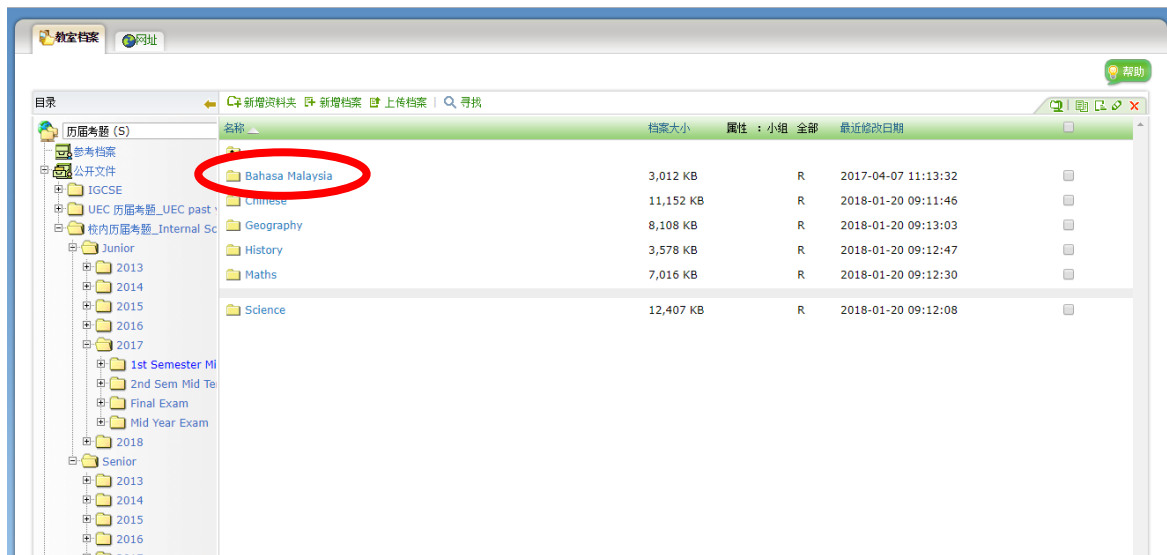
教室档案 网址

帮助

目录

新增资料夹 新增档案 上传档案 | 寻找

历届考题 (S)
参考档案
公开文件
IGCSE
UEC 历届考题_UEC past
校内历届考题_Internal Sc
Junior
2013
2014
2015
2016
2017
1st Semester Mi
2nd Sem Mid Te
Final Exam
Mid Year Exam
2018
Senior
2013
2014
2015
2016

| 名称 | 档案大小 | 属性 : 小组 全部 | 最近修改日期 | |
|---|---|---|---|---|
| Bahasa Malaysia | 3,012 KB | R | 2017-04-07 11:13:32 | |
| Chinese | 11,152 KB | R | 2018-01-20 09:11:46 | |
| Geography | 8,108 KB | R | 2018-01-20 09:13:03 | |
| History | 3,578 KB | R | 2018-01-20 09:12:47 | |
| Maths | 7,016 KB | R | 2018-01-20 09:12:30 | |
| Science | 12,407 KB | R | 2018-01-20 09:12:08 | |